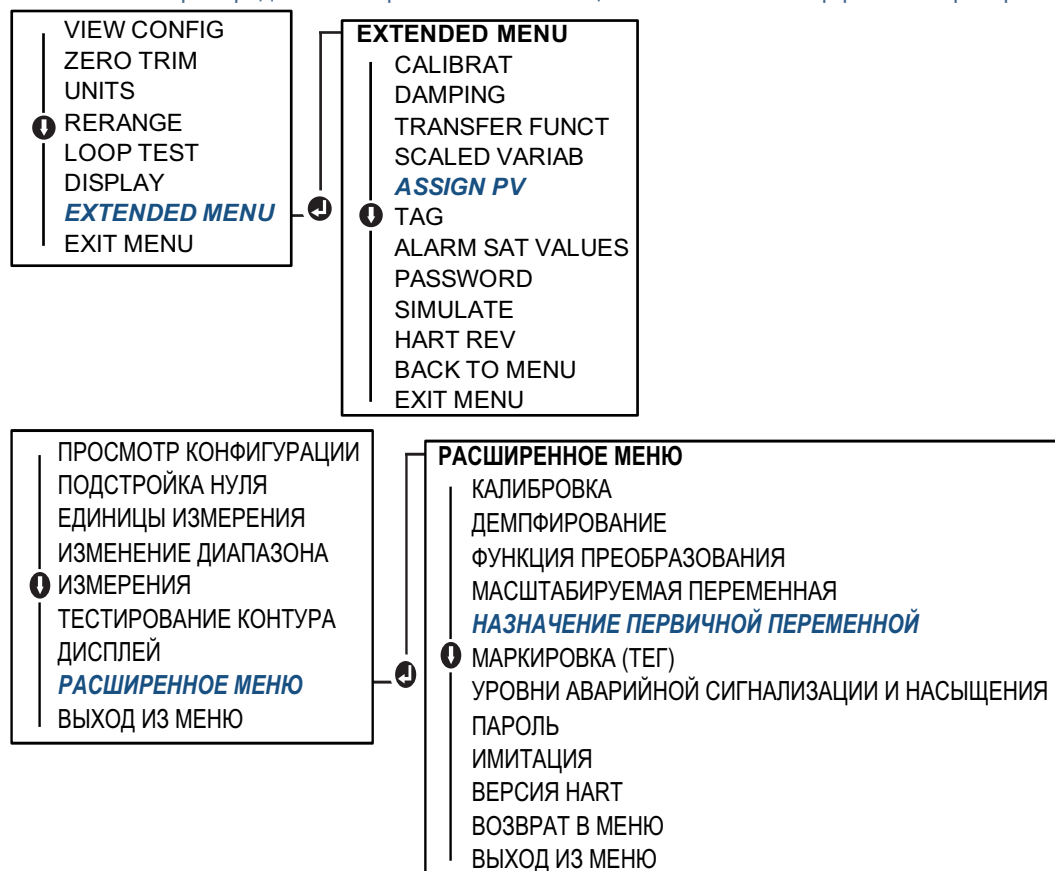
VIEW CONFIG
ZERO TRIM
UNITS
RERANGE
LOOP TEST
DISPLAY
EXTENDED MENU
EXIT MENU

EXTENDED MENU
CALIBRAT
DAMPING
TRANSFER FUNCT
SCALED VARIAB
ASSIGN PV
TAG
ALARM SAT VALUES
PASSWORD
SIMULATE
HART REV
BACK TO MENU
EXIT MENU

ПРОСМОТР КОНФИГУРАЦИИ
ПОДСТРОЙКА НУЛЯ
ЕДИНИЦЫ ИЗМЕРЕНИЯ
ИЗМЕНЕНИЕ ДИАПАЗОНА
ИЗМЕРЕНИЯ
ТЕСТИРОВАНИЕ КОНТУРА
ДИСПЛЕЙ
РАСШИРЕННОЕ МЕНЮ
ВЫХОД ИЗ МЕНЮ

РАСШИРЕННОЕ МЕНЮ
КАЛИБРОВКА
ДЕМПФИРОВАНИЕ
ФУНКЦИЯ ПРЕОБРАЗОВАНИЯ
МАСШТАБИРУЕМАЯ ПЕРЕМЕННАЯ
НАЗНАЧЕНИЕ ПЕРВИЧНОЙ ПЕРЕМЕННОЙ
МАРКИРОВКА (ТЕГ)
УРОВНИ АВАРИЙНОЙ СИГНАЛИЗАЦИИ И НАСЫЩЕНИЯ
ПАРОЛЬ
ИМИТАЦИЯ
ВЕРСИЯ HART
ВОЗВРАТ В МЕНЮ
ВЫХОД ИЗ МЕНЮ